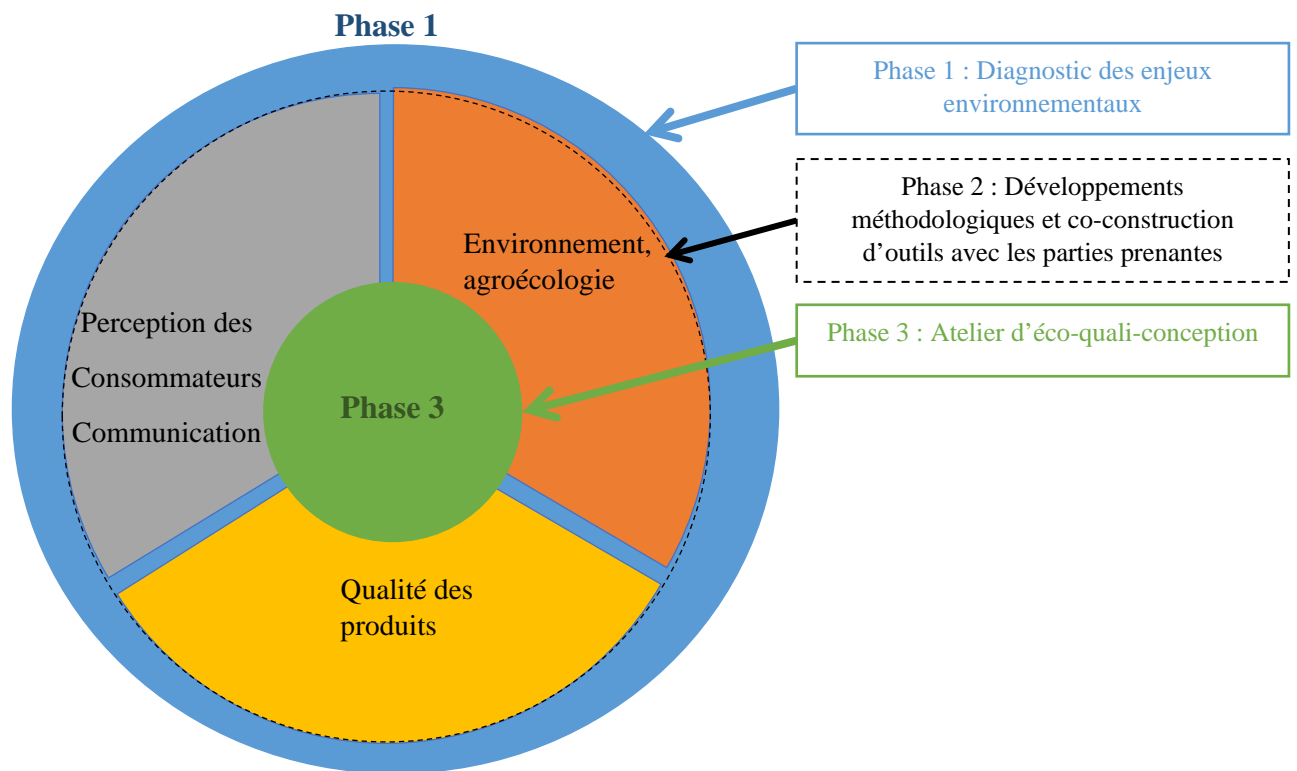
Phase 1

Phase 1 : Diagnostic des enjeux environnementaux

Phase 2 : Développements méthodologiques et co-construction d'outils avec les parties prenantes

Phase 3 : Atelier d'éco-quali-conception

Environnement, agroécologie

Perception des Consommateurs Communication

Phase 3

Qualité des produits